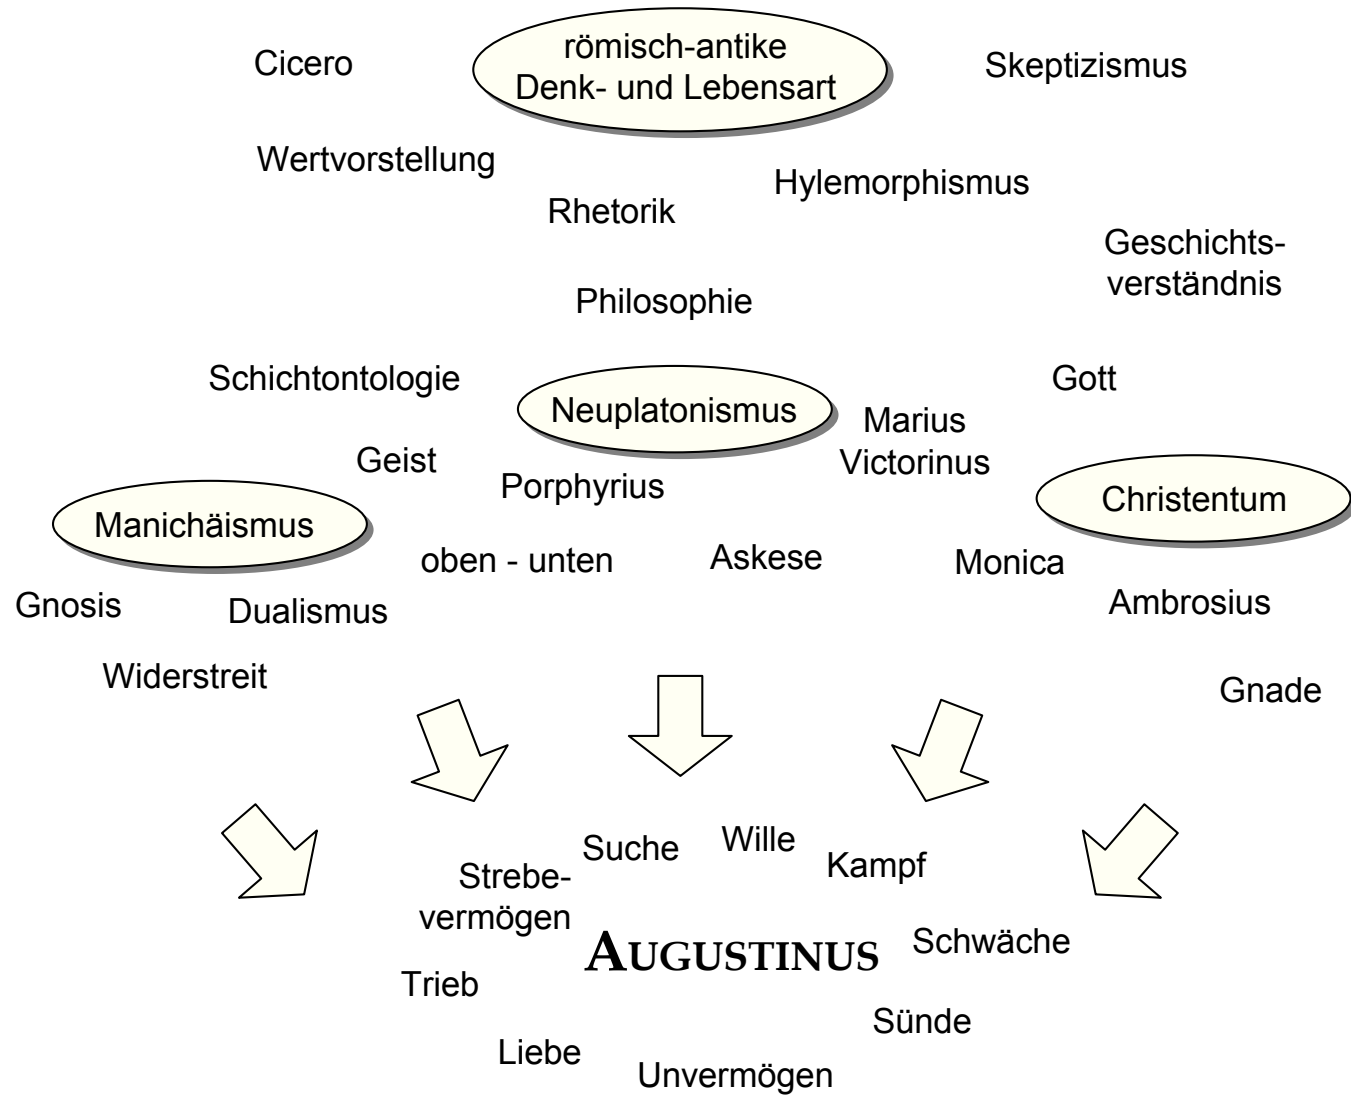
Cicero

römisch-antike Denk- und Lebensart

Skeptizismus

Wertvorstellung

Rhetorik

Hylemorphismus

Geschichtsverständnis

Philosophie

Schichtontologie

Neuplatonismus

Gott

Marius Victorinus

Geist

Porphyrius

Christentum

Manichäismus

oben - unten

Askese

Monica

Gnosis

Dualismus

Ambrosius

Widerstreit

Gnade

Suche

Wille

Kampf

Strebevermögen

AUGUSTINUS

Schwäche

Trieb

Sünde

Liebe

Unvermögen